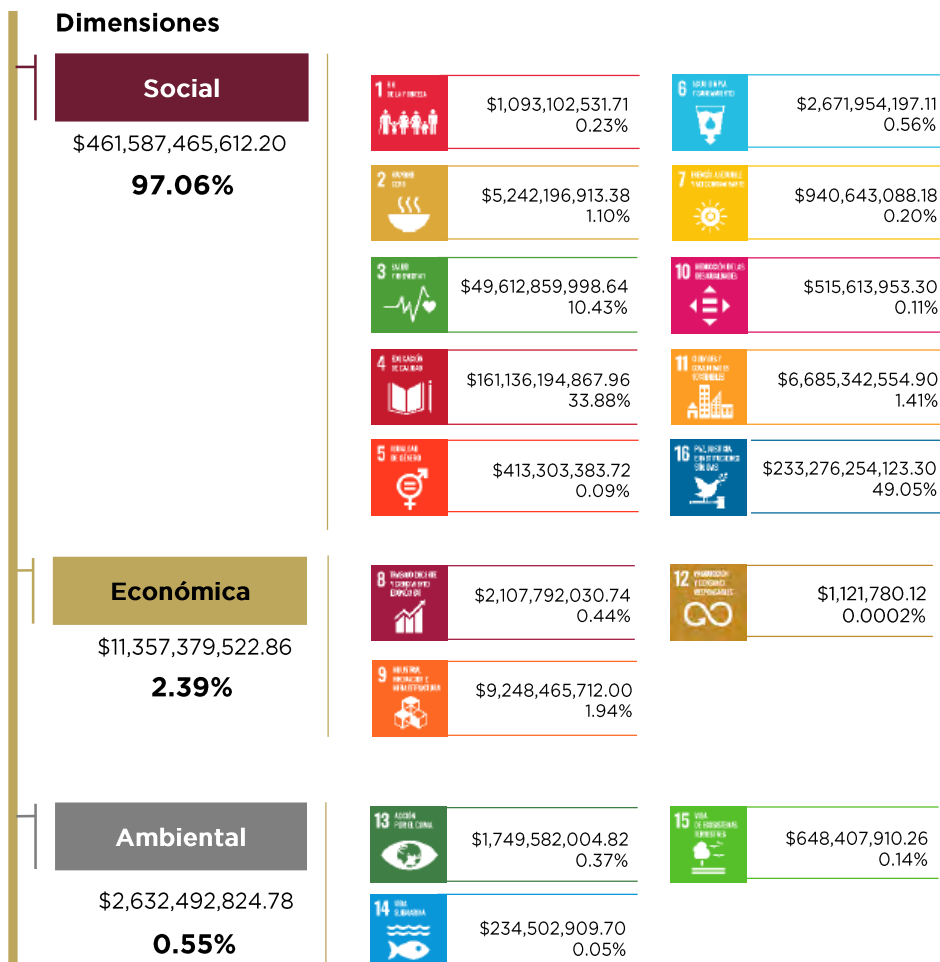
Dimensiones

Social
$461,587,465,612.20
97.06%

1 FIN DE LA POBREZA
$1,093,102,531.71
0.23%

2 HAMBRE CERO
$5,242,196,913.38
1.10%

3 SALUD Y BIENESTAR
$49,612,859,998.64
10.43%

4 EDUCACIÓN DE CALIDAD
$161,136,194,867.96
33.88%

5 IGUALDAD DE GÉNERO
$413,303,383.72
0.09%

6 AGUA LIMPIA Y SANEAMIENTO
$2,671,954,197.11
0.56%

7 ENERGÍA ASEQUIBLE Y NO CONTAMINANTE
$940,643,088.18
0.20%

10 REDUCCIÓN DE LAS DESIGUALDADES
$515,613,953.30
0.11%

11 CIUDADES Y COMUNIDADES SOSTENIBLES
$6,685,342,554.90
1.41%

16 PAZ, JUSTICIA E INSTITUCIONES SÓLIDAS
$233,276,254,123.30
49.05%

Económica
$11,357,379,522.86
2.39%

8 TRABAJO DECENTE Y CRECIMIENTO ECONÓMICO
$2,107,792,030.74
0.44%

9 INDUSTRIA, INNOVACIÓN E INFRAESTRUCTURA
$9,248,465,712.00
1.94%

12 PRODUCCIÓN Y CONSUMO RESPONSABLES
$1,121,780.12
0.0002%

Ambiental
$2,632,492,824.78
0.55%

13 ACCIÓN POR EL CLIMA
$1,749,582,004.82
0.37%

14 VIDA SUBMARINA
$234,502,909.70
0.05%

15 VIDA DE ECOSISTEMAS TERRESTRES
$648,407,910.26
0.14%